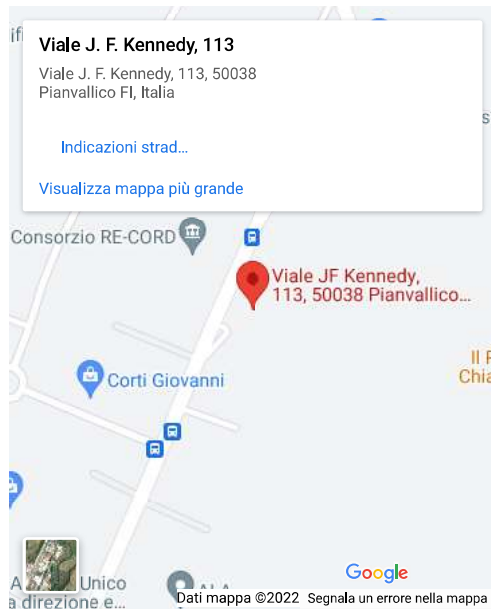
ifi
Viale J. F. Kennedy, 113
Viale J. F. Kennedy, 113, 50038 Pianvallico FI, Italia

Indicazioni strad...

Visualizza mappa più grande

Consorzio RE-CORD

Viale JF Kennedy, 113, 50038 Pianvallico...

Il P
Chia

Corti Giovanni

A Unico
direzione e...

ALA

Google

Dati mappa ©2022 Segnala un errore nella mappa